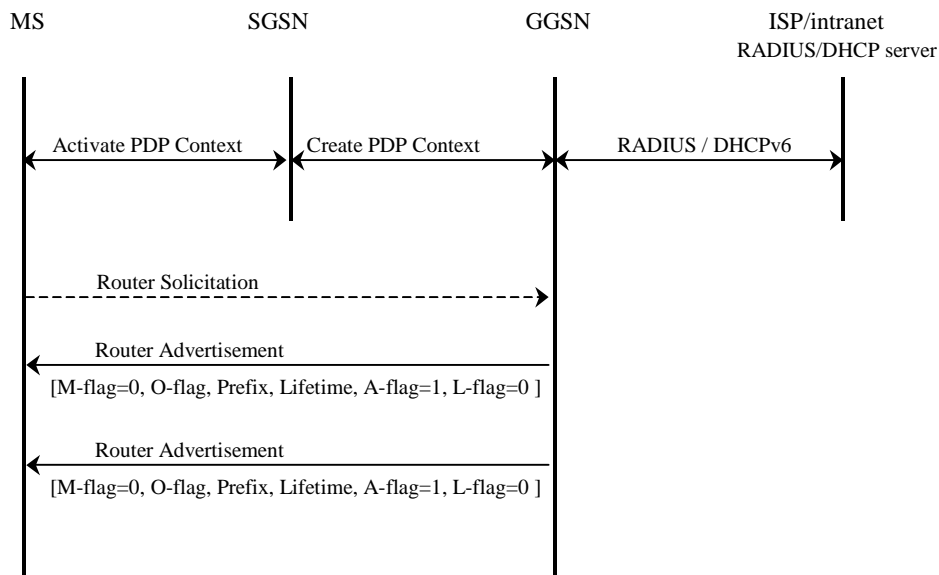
MS

SGSN

GGSN

ISP/intranet
RADIUS/DHCP server

Activate PDP Context

Create PDP Context

RADIUS / DHCPv6

Router Solicitation

Router Advertisement

[M-flag=0, O-flag, Prefix, Lifetime, A-flag=1, L-flag=0 ]

Router Advertisement

[M-flag=0, O-flag, Prefix, Lifetime, A-flag=1, L-flag=0 ]